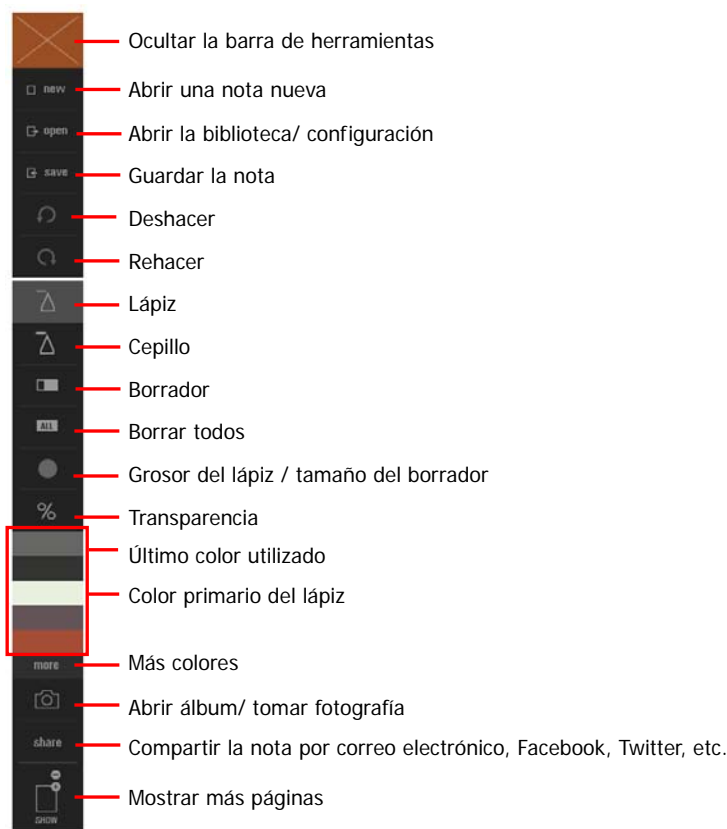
Ocultar la barra de herramientas

new
Abrir una nota nueva

open
Abrir la biblioteca/ configuración

save
Guardar la nota

Deshacer

Rehacer

Lápiz

Cepillo

Borrador

ALL
Borrar todos

Grosor del lápiz / tamaño del borrador

%
Transparencia

Último color utilizado

Color primario del lápiz

more
Más colores

Abrir álbum/ tomar fotografía

share
Compartir la nota por correo electrónico, Facebook, Twitter, etc.

SHOW
Mostrar más páginas